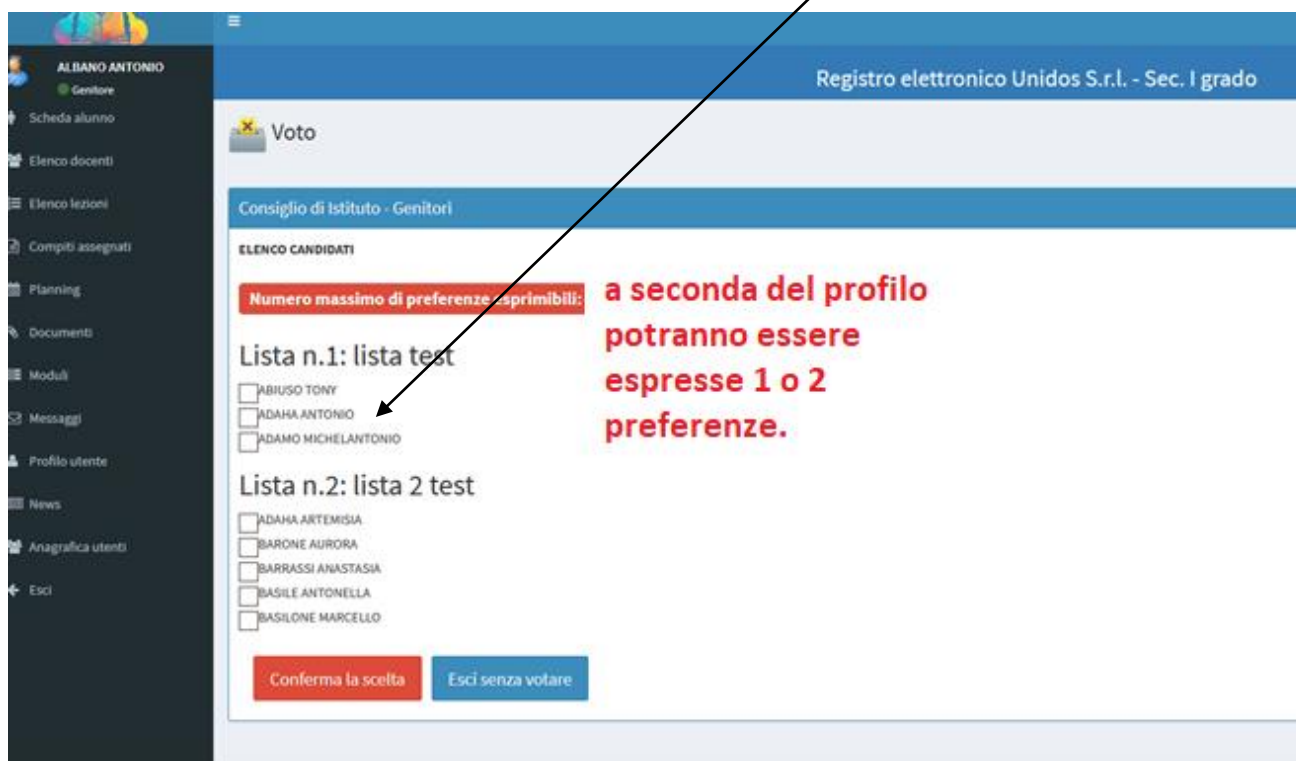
ALBANO ANTONIO
Genitore
Scheda alunno
Elenco docenti
Elenco lezioni
Compiti assegnati
Planning
Documenti
Moduli
Messaggi
Profilo utente
News
Anagrafica utenti
Esci

Registro elettronico Unidos S.r.l. - Sec. I grado

Voto

Consiglio di Istituto - Genitori

ELENCO CANDIDATI

Numero massimo di preferenze esprimibili:

a seconda del profilo potranno essere espresse 1 o 2 preferenze.

Lista n.1: lista test
ABIUSO TONY
ADAHA ANTONIO
ADAMO MICHELANTONIO

Lista n.2: lista 2 test
ADAHA ARTEMISIA
BARONE AURORA
BARRASSI ANASTASIA
BASILE ANTONELLA
BASILONE MARCELLO

Conferma la scelta
Esci senza votare